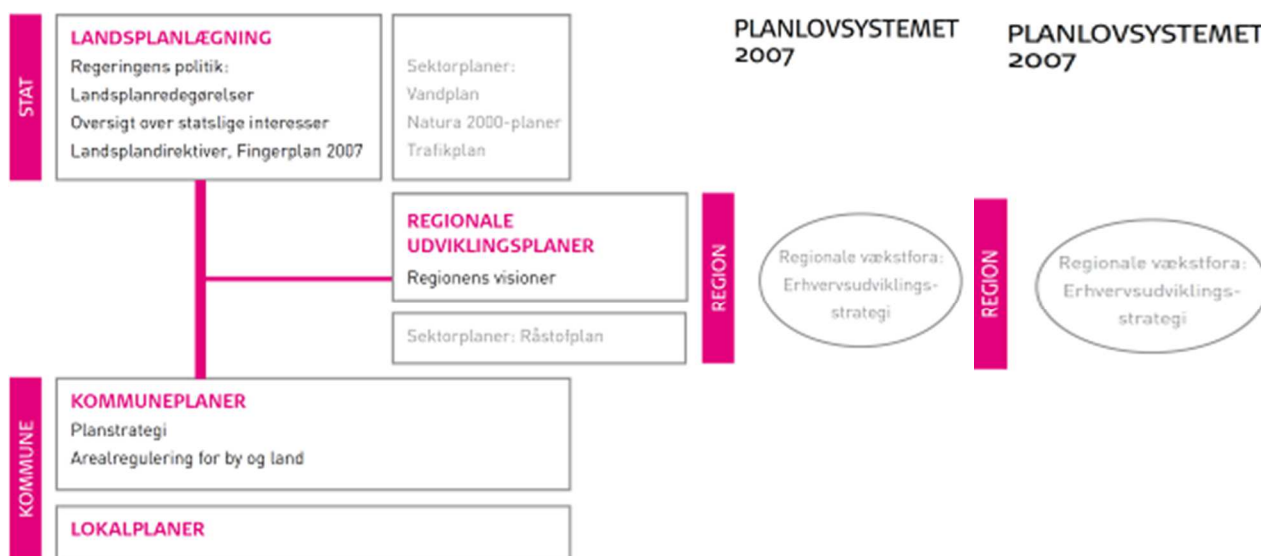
STAT

LANDSPLANLÆGNING
Regeringens politik:
Landsplanredegørelser
Oversigt over statslige interesser
Landsplandirektiver, Fingerplan 2007

Sektorplaner:
Vandplan
Natura 2000-planer
Trafikplan

PLANLOVSYSTEMET 2007

PLANLOVSYSTEMET 2007

REGIONALE UDVIKLINGSPLANER
Regionens visioner

Sektorplaner: Råstofplan

REGION

Regionale vækstfora: Erhvervsudviklings-strategi

REGION

Regionale vækstfora: Erhvervsudviklings-strategi

KOMMUNE

KOMMUNEPLANER
Planstrategi
Arealregulering for by og land

LOKALPLANER